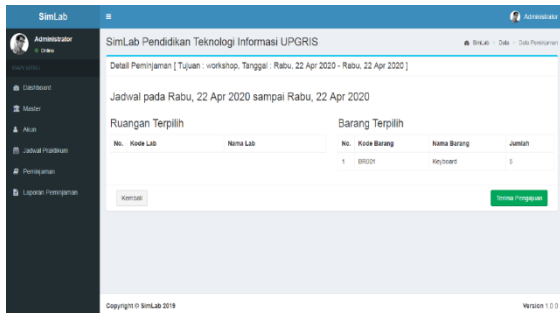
SimLab

Administrator

Administrator
Online

MAIN MENU

Dashboard

Master

Akun

Jadwal Praktikum

Peminjaman

Laporan Peminjaman

SimLab Pendidikan Teknologi Informasi UPGRIS

SimLab > Data > Data Peminjaman

Detail Peminjaman [ Tujuan : workshop, Tanggal : Rabu, 22 Apr 2020 - Rabu, 22 Apr 2020 ]

Jadwal pada Rabu, 22 Apr 2020 sampai Rabu, 22 Apr 2020

Ruangan Terpilih

| No. | Kode Lab | Nama Lab |
|---|---|---|

Barang Terpilih

| No. | Kode Barang | Nama Barang | Jumlah |
|---|---|---|---|
| 1 | BR001 | Keyboard | 3 |

Kembali

Terima Pengajuan

Copyright © SimLab 2019

Version 1.0.0